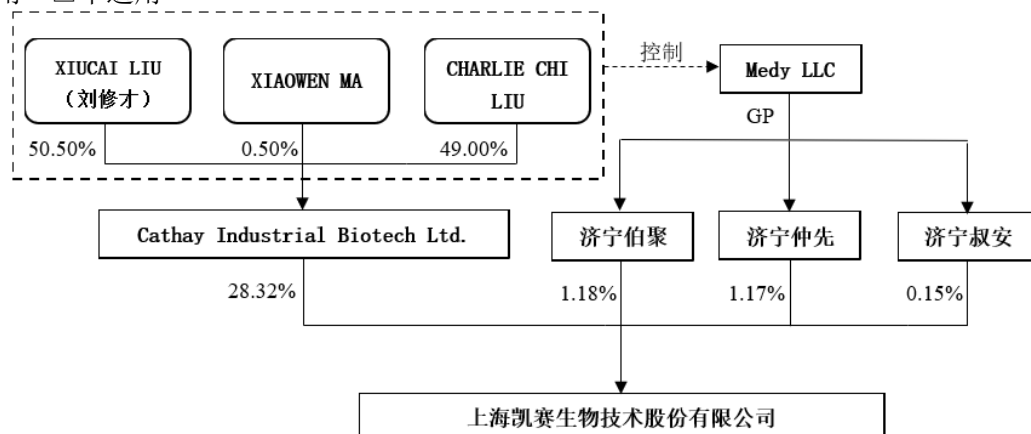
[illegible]

XIUCAI LIU （刘修才）

XIAOWEN MA

CHARLIE CHI LIU

控制

Medy LLC

50.50%

0.50%

49.00%

GP

Cathay Industrial Biotech Ltd.

济宁伯聚

济宁仲先

济宁叔安

28.32%

1.18%

1.17%

0.15%

上海凯赛生物技术股份有限公司